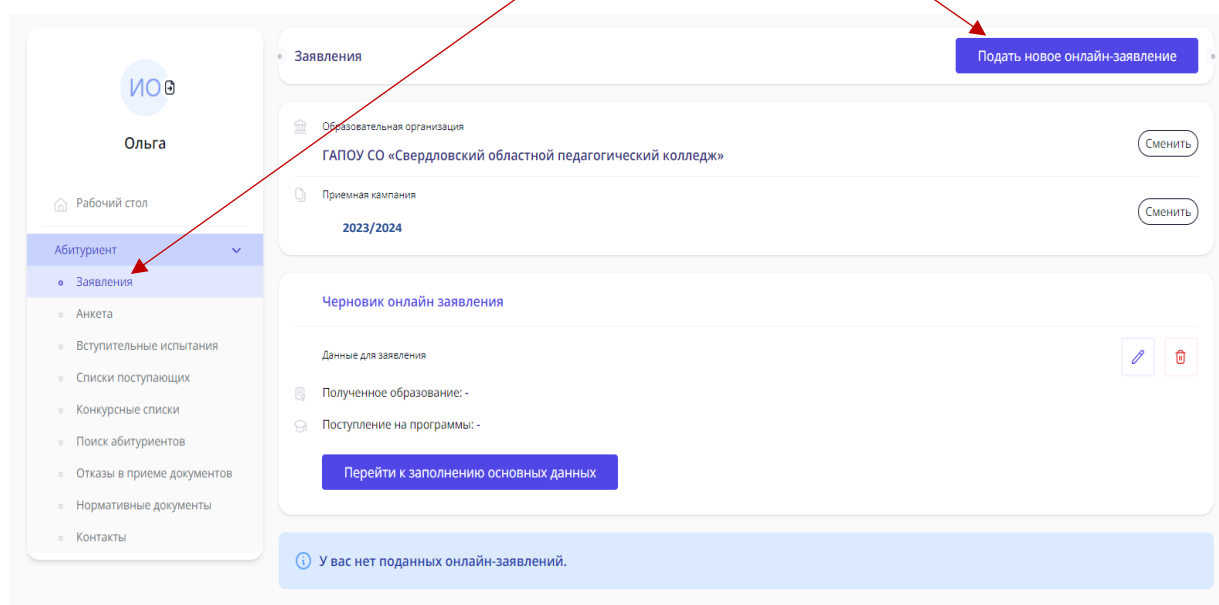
ИО

Ольга

Рабочий стол

Абитуриент

Заявления

Анкета

Вступительные испытания

Списки поступающих

Конкурсные списки

Поиск абитуриентов

Отказы в приеме документов

Нормативные документы

Контакты

Заявления

Подать новое онлайн-заявление

Образовательная организация

ГАПОУ СО «Свердловский областной педагогический колледж»

Сменить

Приемная кампания

2023/2024

Сменить

Черновик онлайн заявления

Данные для заявления

Полученное образование: -

Поступление на программы: -

Перейти к заполнению основных данных

У вас нет поданных онлайн-заявлений.